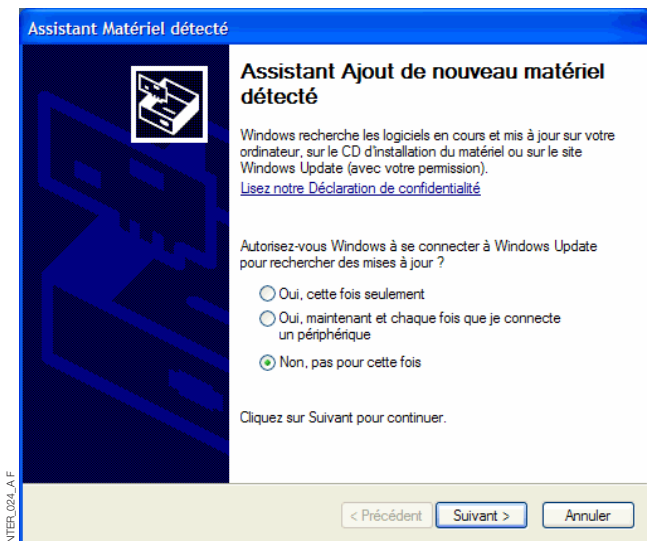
Assistant Matériel détecté

Assistant Ajout de nouveau matériel détecté

Windows recherche les logiciels en cours et mis à jour sur votre ordinateur, sur le CD d'installation du matériel ou sur le site Windows Update (avec votre permission).

Lisez notre Déclaration de confidentialité

Autorisez-vous Windows à se connecter à Windows Update pour rechercher des mises à jour ?

Oui, cette fois seulement

Oui, maintenant et chaque fois que je connecte un périphérique

Non, pas pour cette fois

Cliquez sur Suivant pour continuer.

< Précédent | Suivant > | Annuler

NTER_024_A F